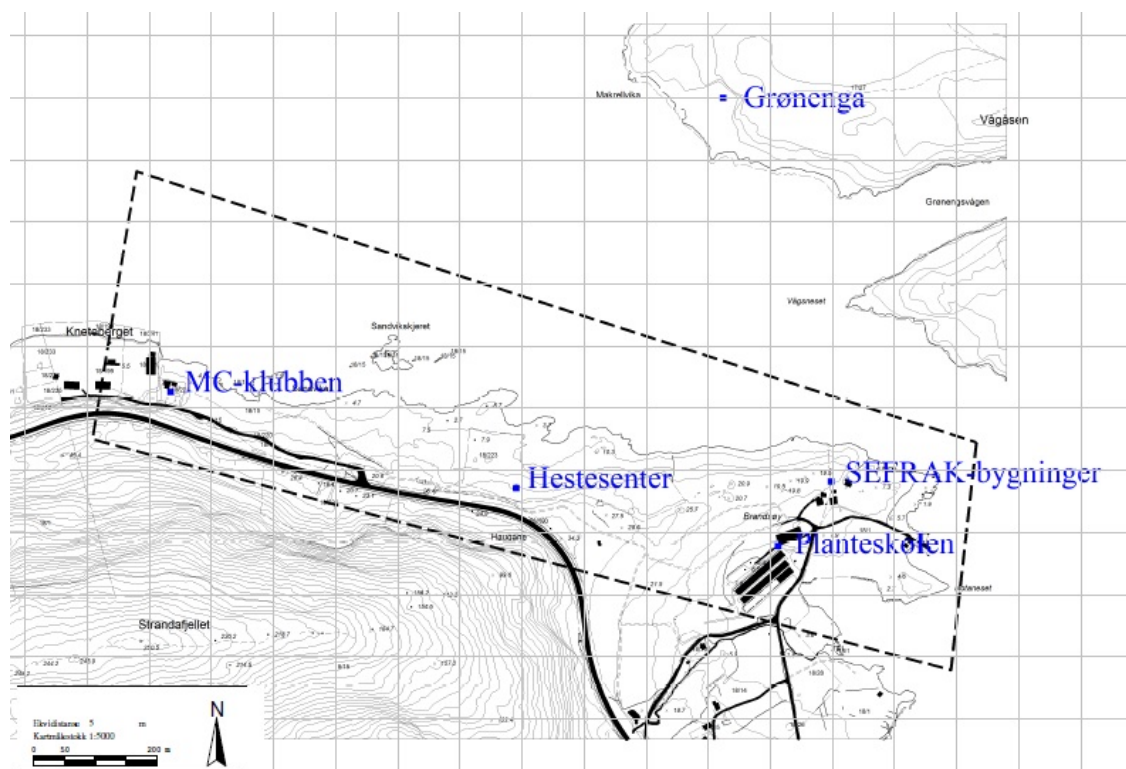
Makrellvika
Grønenga
Vågåsen
Grønengsvågen
Vågsneset
Kneteberget
Sandvikskjeret
MC-klubben
Hestesenter
SEFRAK-bygninger
Brandsøy
Planteskolen
Haugane
Strandafjellet
Ekvidistanse 5 m
Kartmålestokk 1:5000
0 50 200 m
N